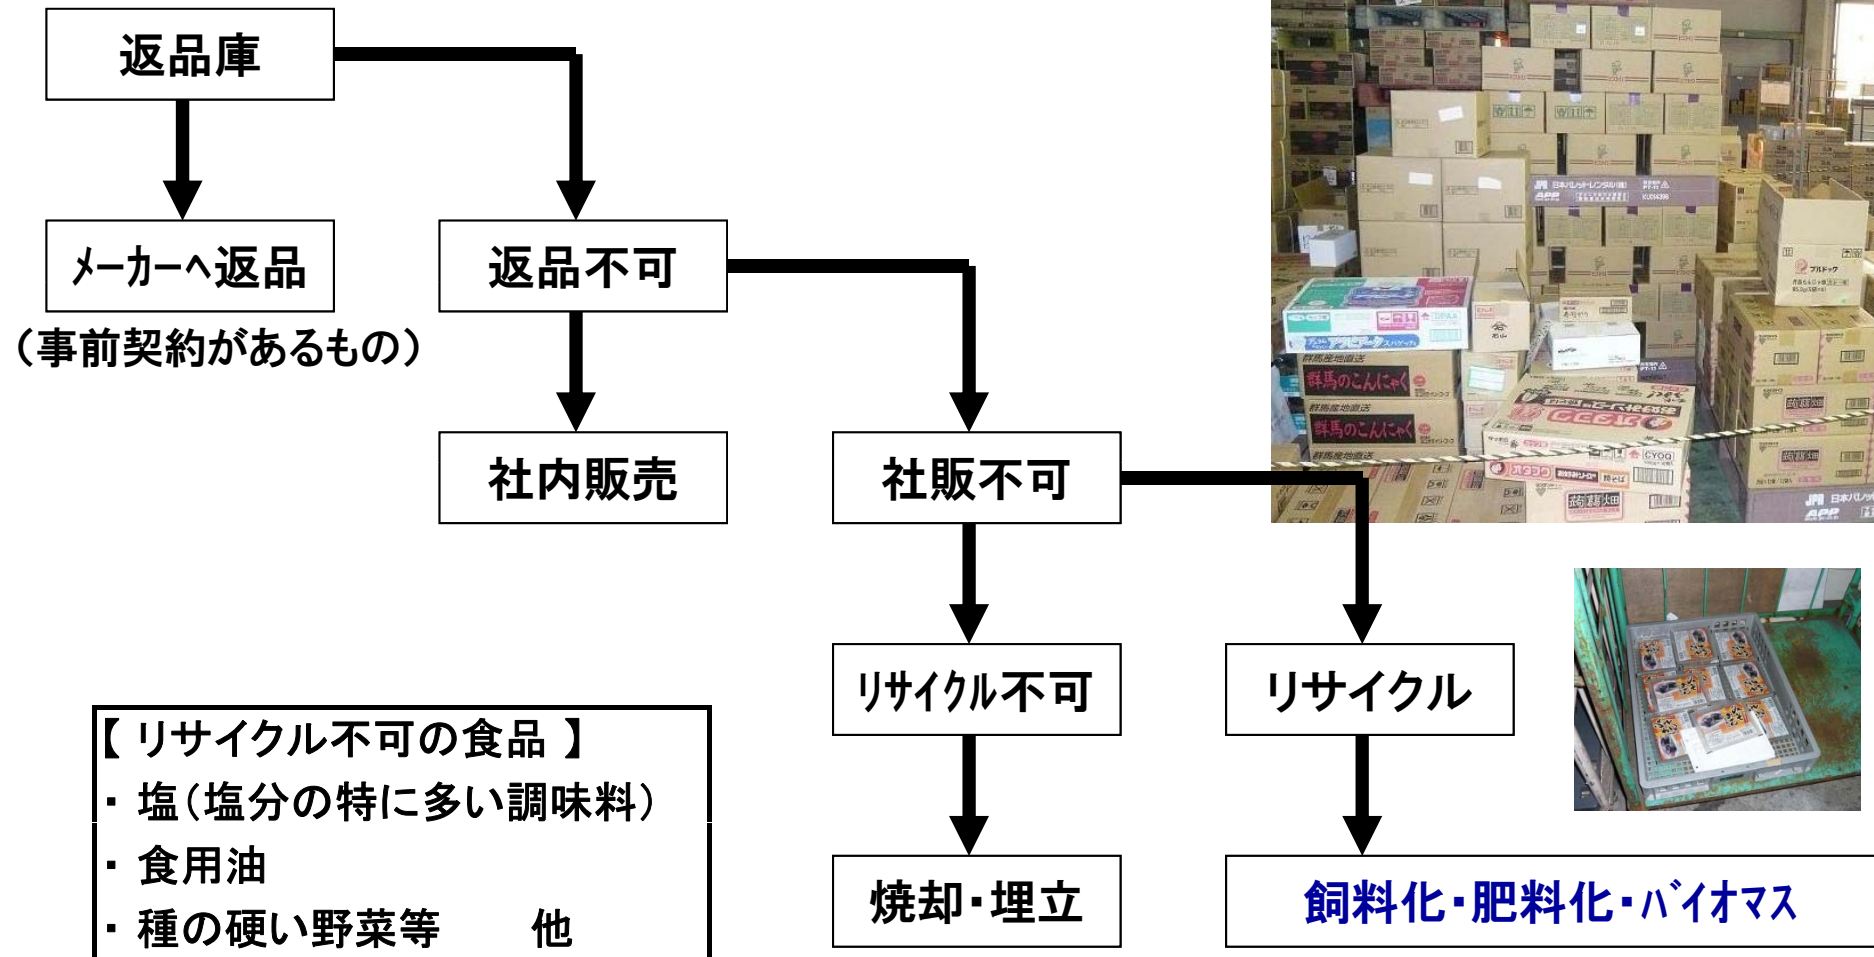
返品庫

メーカーへ返品
（事前契約があるもの）

返品不可

社内販売

社販不可

リサイクル不可

リサイクル

焼却・埋立

飼料化・肥料化・バイオマス

【 リサイクル不可の食品 】
・ 塩（塩分の特に多い調味料）
・ 食用油
・ 種の硬い野菜等　　他

群馬のこんにゃく
群馬のこんにゃく